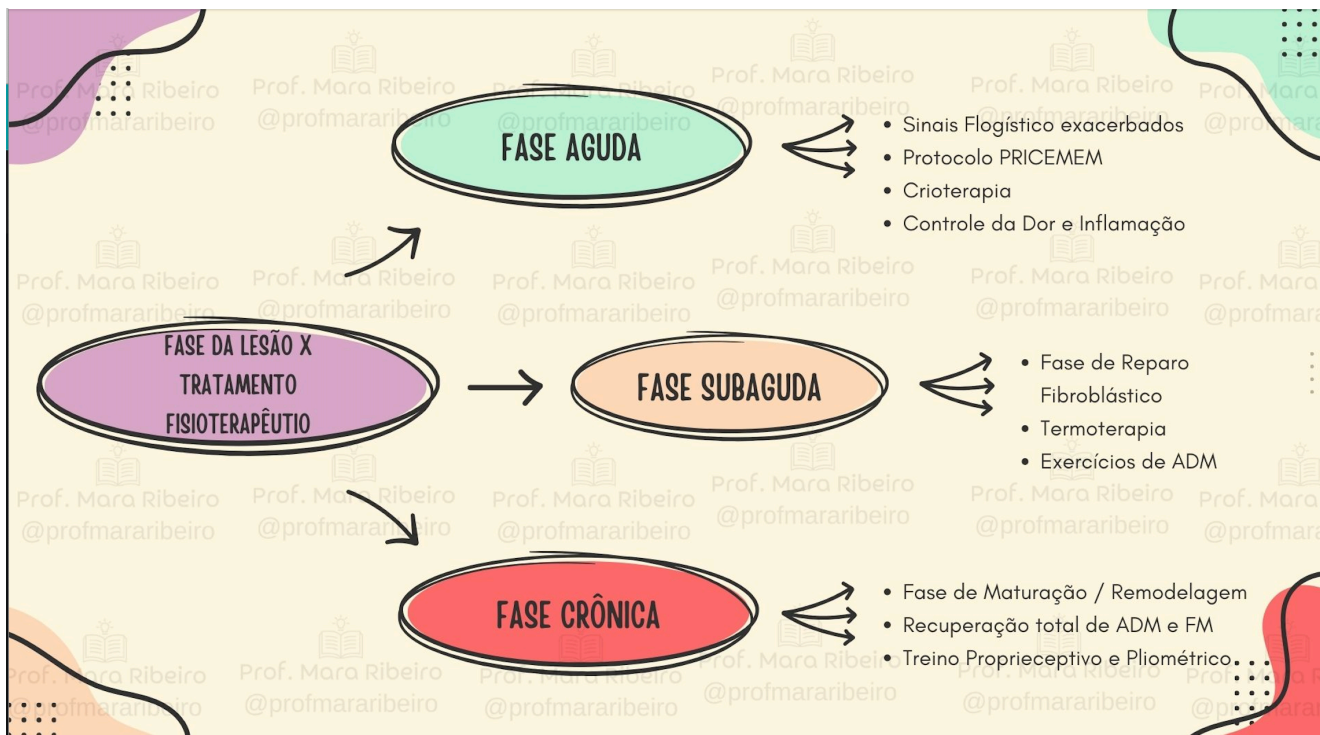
FASE AGUDA

• Sinais Flogístico exacerbados
• Protocolo PRICEMEM
• Crioterapia
• Controle da Dor e Inflamação

FASE DA LESÃO X TRATAMENTO FISIOTERAPÊUTIO

FASE SUBAGUDA

• Fase de Reparo Fibroblástico
• Termoterapia
• Exercícios de ADM

FASE CRÔNICA

• Fase de Maturação / Remodelagem
• Recuperação total de ADM e FM
• Treino Proprieceptivo e Pliométrico

Prof. Mara Ribeiro
@profmararibeiro